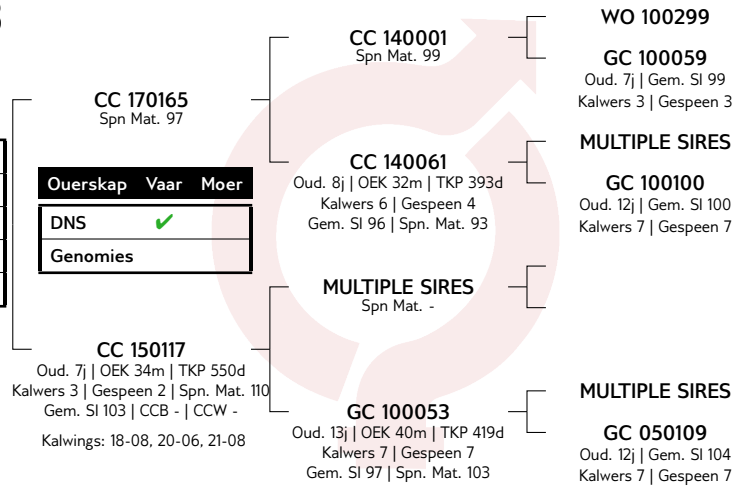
CC 170165
Spn Mat. 97

| Ouerskap | Vaar | Moer |
|---|---|---|
| DNS | ✔ | |
| Genomies | | |

CC 150117
Oud. 7j | OEK 34m | TKP 550d
Kalwers 3 | Gespeen 2 | Spn. Mat. 110
Gem. SI 103 | CCB - | CCW -

Kalwings: 18-08, 20-06, 21-08

CC 140001
Spn Mat. 99

CC 140061
Oud. 8j | OEK 32m | TKP 393d
Kalwers 6 | Gespeen 4
Gem. SI 96 | Spn. Mat. 93

MULTIPLE SIRES
Spn Mat. -

GC 100053
Oud. 13j | OEK 40m | TKP 419d
Kalwers 7 | Gespeen 7
Gem. SI 97 | Spn. Mat. 103

WO 100299

GC 100059
Oud. 7j | Gem. SI 99
Kalwers 3 | Gespeen 3

MULTIPLE SIRES

GC 100100
Oud. 12j | Gem. SI 100
Kalwers 7 | Gespeen 7

MULTIPLE SIRES

GC 050109
Oud. 12j | Gem. SI 104
Kalwers 7 | Gespeen 7